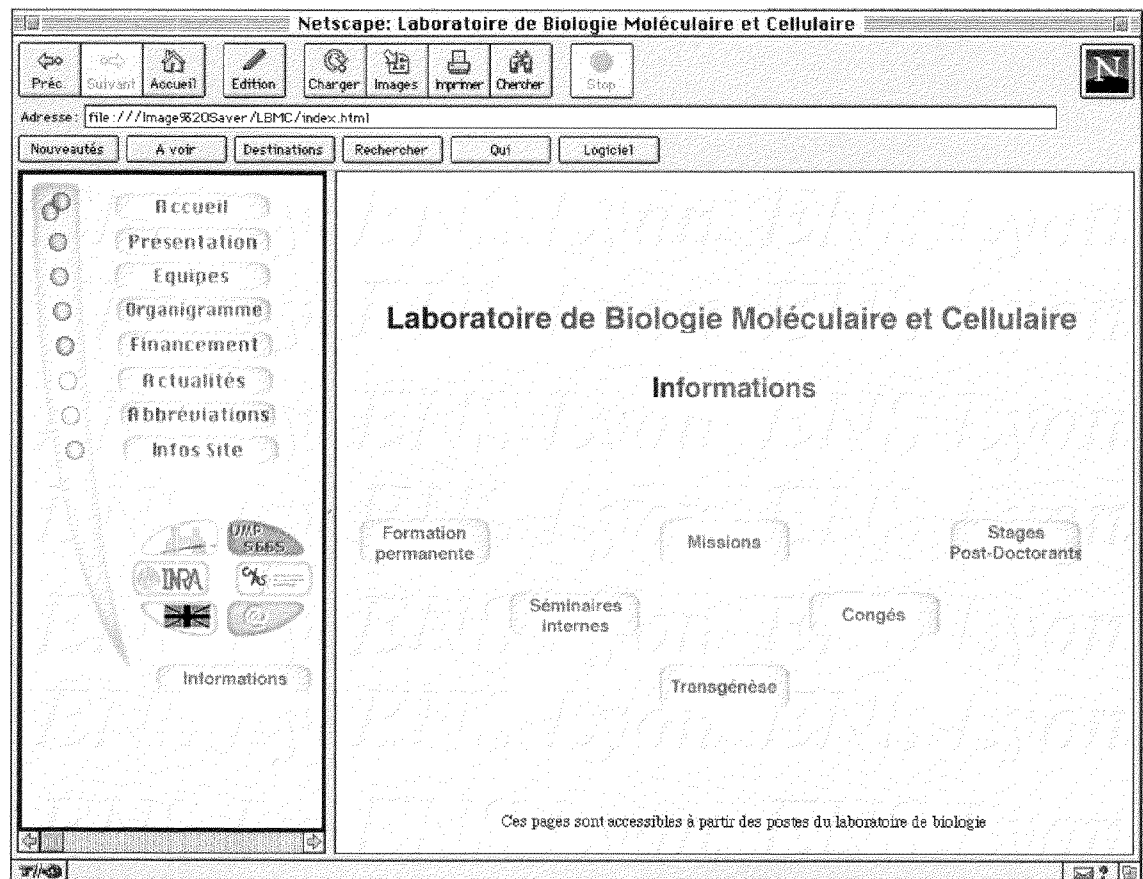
Netscape: Laboratoire de Biologie Moléculaire et Cellulaire

Préc. Suivant Accueil Edition Charger Images Imprimer Chercher Stop

N

Adresse: file:///Image%20Saver/LBMC/index.html

Nouveautés A voir Destinations Rechercher Qui Logiciel

Accueil
Presentation
Equipes
Organigramme
Financement
Actualités
Abbréviations
Infos Site

UMR 5665
INRA
CNRS

Informations

Laboratoire de Biologie Moléculaire et Cellulaire

Informations

Formation permanente

Missions

Stages Post-Doctorants

Séminaires internes

Congés

Transgénèse

Ces pages sont accessibles à partir des postes du laboratoire de biologie